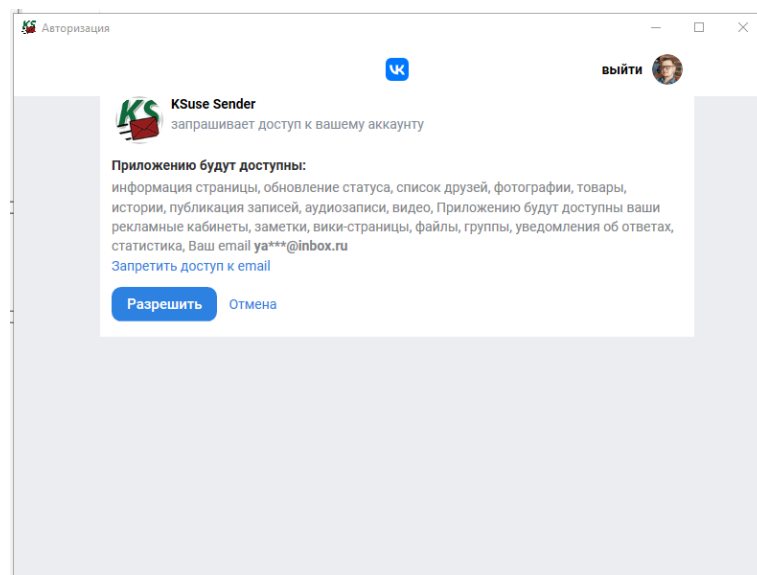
KS Авторизация

выйти

KS

KSuse Sender
запрашивает доступ к вашему аккаунту

Приложению будут доступны:
информация страницы, обновление статуса, список друзей, фотографии, товары, истории, публикация записей, аудиозаписи, видео, Приложению будут доступны ваши рекламные кабинеты, заметки, вики-страницы, файлы, группы, уведомления об ответах, статистика, Ваш email ya***@inbox.ru
Запретить доступ к email

Разрешить Отмена